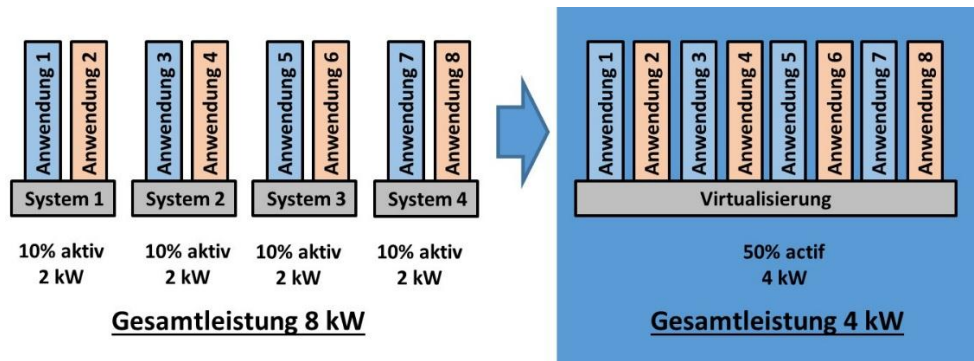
Anwendung 1
Anwendung 2
System 1
10% aktiv
2 kW

Anwendung 3
Anwendung 4
System 2
10% aktiv
2 kW

Anwendung 5
Anwendung 6
System 3
10% aktiv
2 kW

Anwendung 7
Anwendung 8
System 4
10% aktiv
2 kW

Gesamtleistung 8 kW

Anwendung 1
Anwendung 2
Anwendung 3
Anwendung 4
Anwendung 5
Anwendung 6
Anwendung 7
Anwendung 8
Virtualisierung
50% actif
4 kW

Gesamtleistung 4 kW